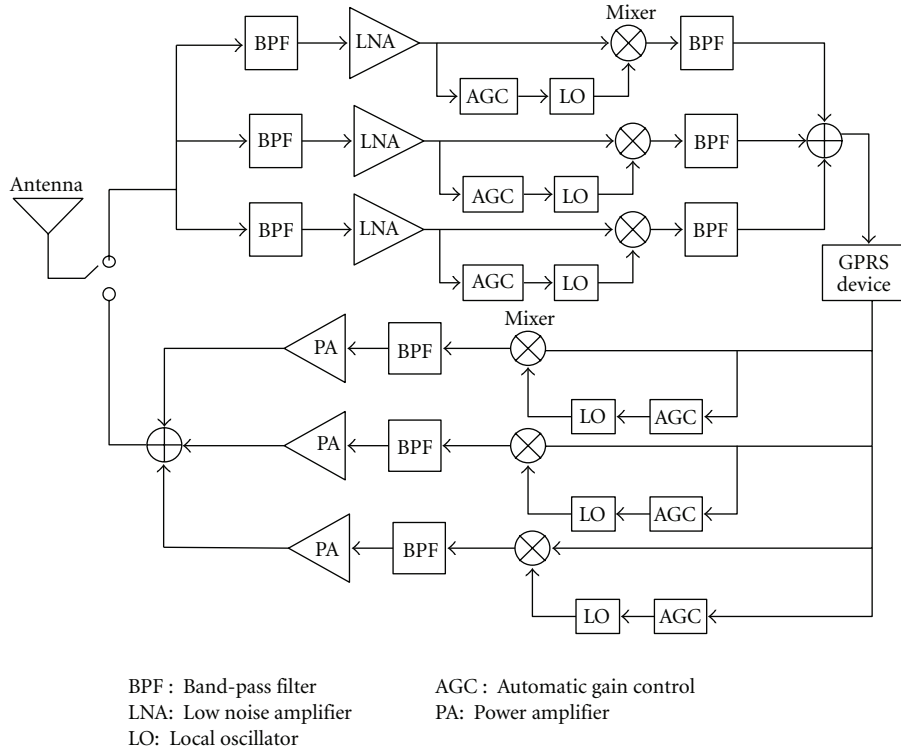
Mixer

BPF

LNA

BPF

AGC

LO

BPF

LNA

BPF

AGC

LO

Antenna

BPF

LNA

BPF

AGC

LO

GPRS device

Mixer

PA

BPF

LO

AGC

PA

BPF

LO

AGC

PA

BPF

LO

AGC

BPF : Band-pass filter
LNA: Low noise amplifier
LO: Local oscillator

AGC : Automatic gain control
PA: Power amplifier